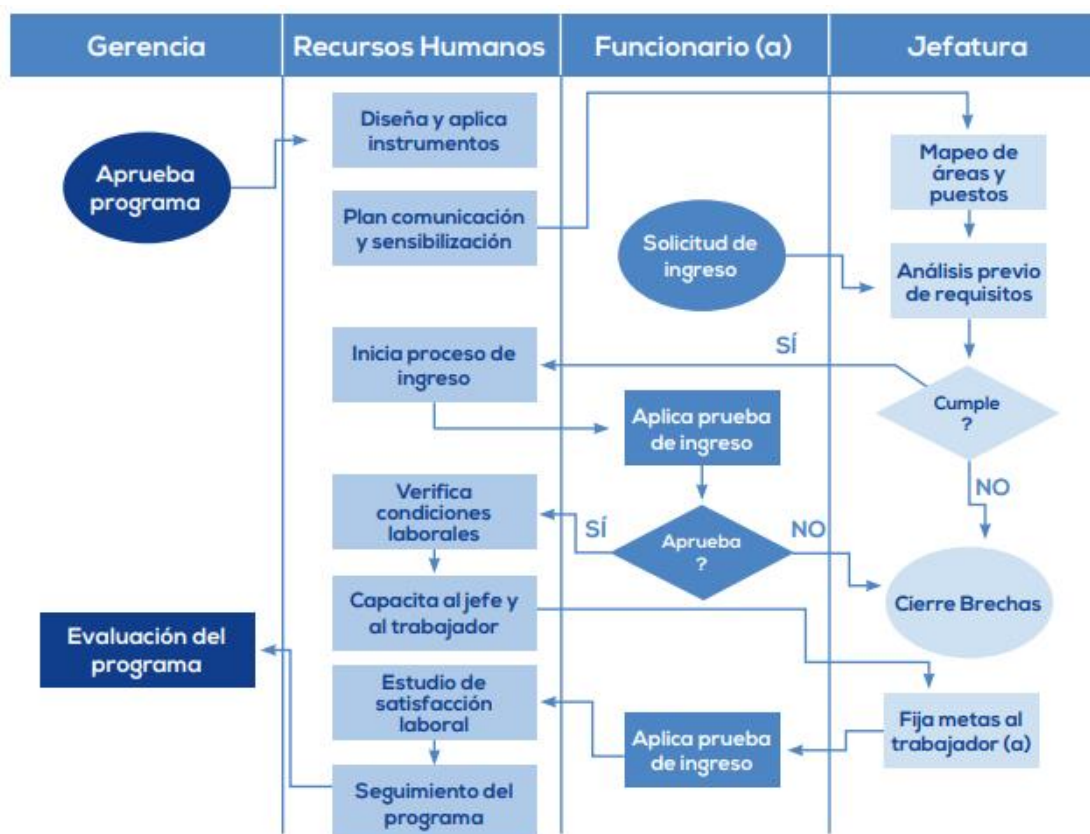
| Gerencia | Recursos Humanos | Funcionario (a) | Jefatura |
|---|---|---|---|

Aprueba programa

Diseña y aplica instrumentos

Plan comunicación y sensibilización

Mapeo de áreas y puestos

Solicitud de ingreso

Análisis previo de requisitos

SÍ

Inicia proceso de ingreso

Cumple ?

Aplica prueba de ingreso

NO

Verifica condiciones laborales

SÍ

Aprueba ?

NO

Cierre Brechas

Capacita al jefe y al trabajador

Evaluación del programa

Estudio de satisfacción laboral

Fija metas al trabajador (a)

Aplica prueba de ingreso

Seguimiento del programa